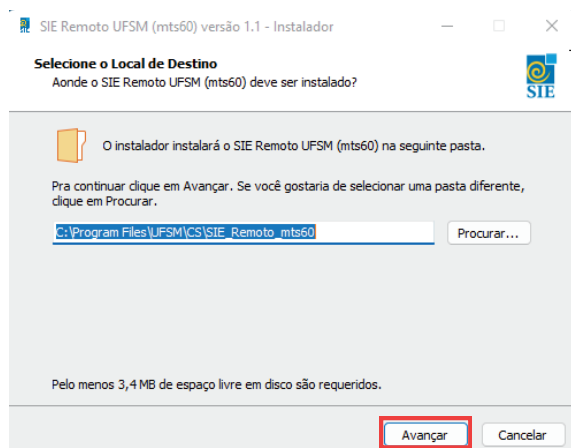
SIE Remoto UFSM (mts60) versão 1.1 - Instalador

Selecione o Local de Destino
Aonde o SIE Remoto UFSM (mts60) deve ser instalado?

SIE

O instalador instalará o SIE Remoto UFSM (mts60) na seguinte pasta.

Pra continuar clique em Avançar. Se você gostaria de selecionar uma pasta diferente, clique em Procurar.

C:\Program Files\UFSM\CS\SIE_Remoto_mts60

Procurar...

Pelo menos 3,4 MB de espaço livre em disco são requeridos.

Avançar

Cancelar